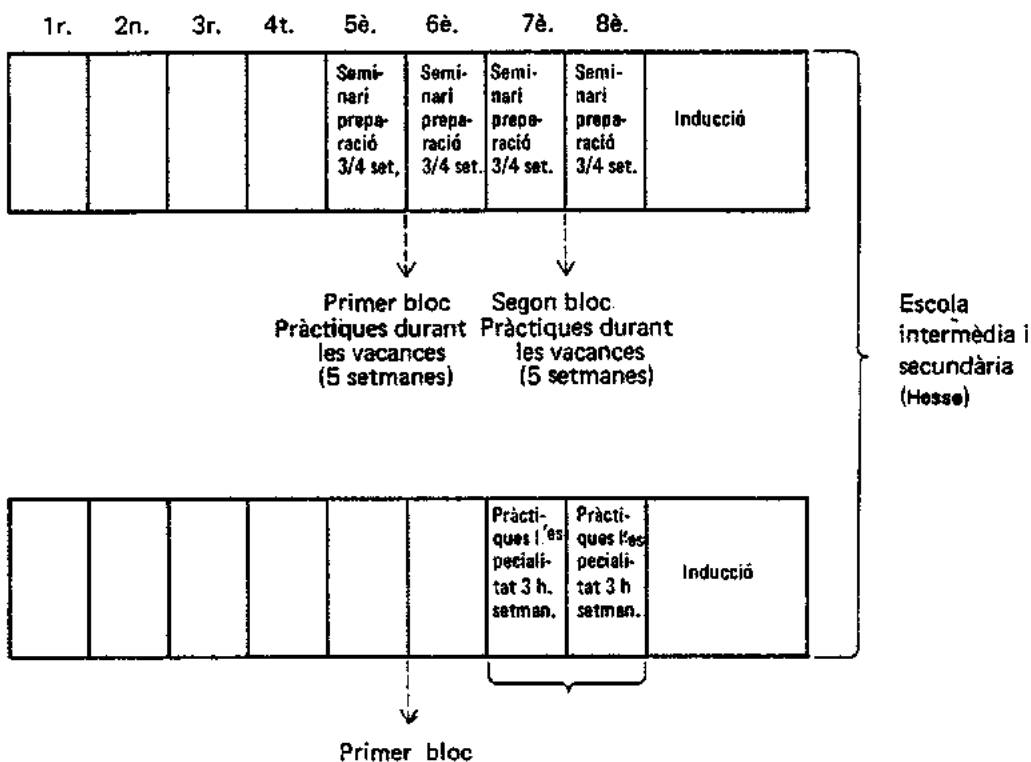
1r. 2n. 3r. 4t. 5è. 6è. 7è. 8è.

| | | | | | | | | |
|---|---|---|---|---|---|---|---|---|
| | | | | Seminari preparació 3/4 set, | Seminari preparació 3/4 set. | Seminari preparació 3/4 set. | Seminari preparació 3/4 set. | Inducció |

Primer bloc Pràctiques durant les vacances (5 setmanes)

Segon bloc Pràctiques durant les vacances (5 setmanes)

Escola intermèdia i secundària (Hesse)

| | | | | | | | | |
|---|---|---|---|---|---|---|---|---|
| | | | | | | Pràctiques l'especialitat 3 h. setman. | Pràctiques l'especialitat 3 h setman. | Inducció |

Primer bloc